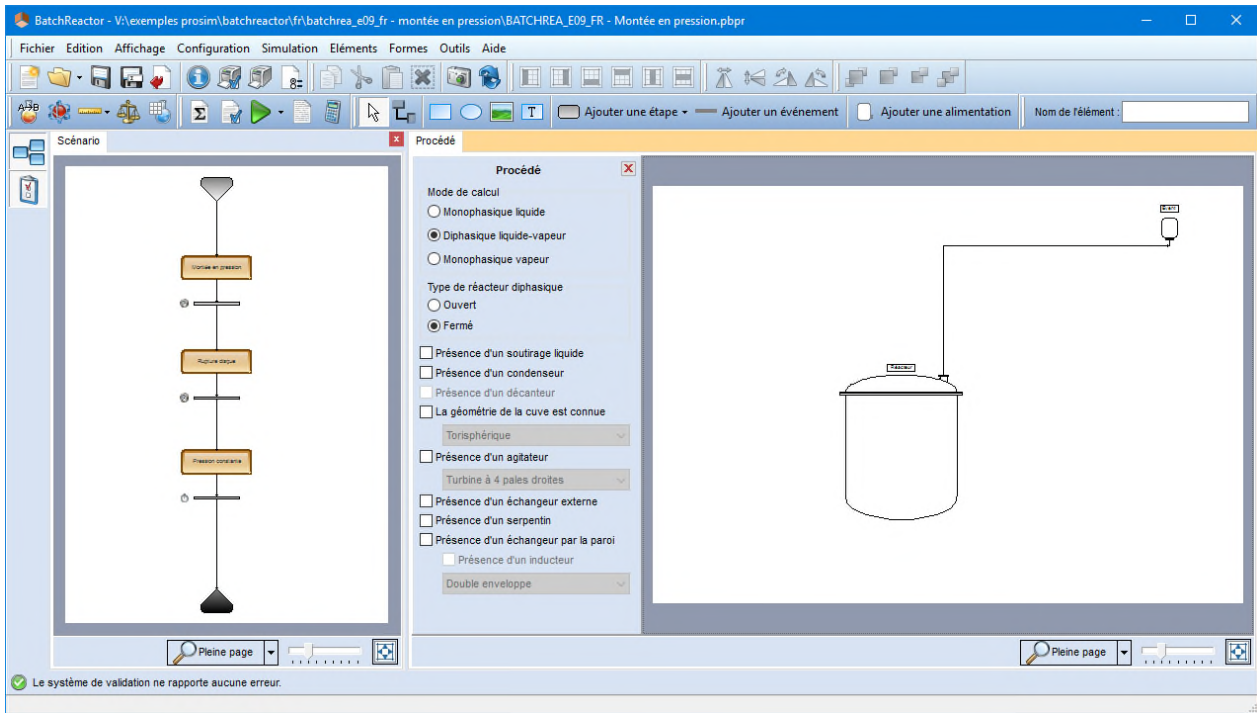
BatchReactor - V:\exemples prosim\batchreactor\fr\batchrea_e09_fr - montée en pression\BATCHREA_E09_FR - Montée en pression.pbpr

Fichier Edition Affichage Configuration Simulation Eléments Formes Outils Aide

Ajouter une étape · Ajouter un événement · Ajouter une alimentation · Nom de l'élément :

Scénario

Montée en pression

Rupture disque

Pression constante

Pleine page

Procédé

Procédé

Mode de calcul
Monophasique liquide
Diphasique liquide-vapeur
Monophasique vapeur

Type de réacteur diphasique
Ouvert
Fermé

Présence d'un soutirage liquide
Présence d'un condenseur
Présence d'un décanteur
La géométrie de la cuve est connue
Torisphérique
Présence d'un agitateur
Turbine à 4 pales droites
Présence d'un échangeur externe
Présence d'un serpentin
Présence d'un échangeur par la paroi
Présence d'un inducteur
Double enveloppe

Event

Réacteur

Pleine page

Le système de validation ne rapporte aucune erreur.